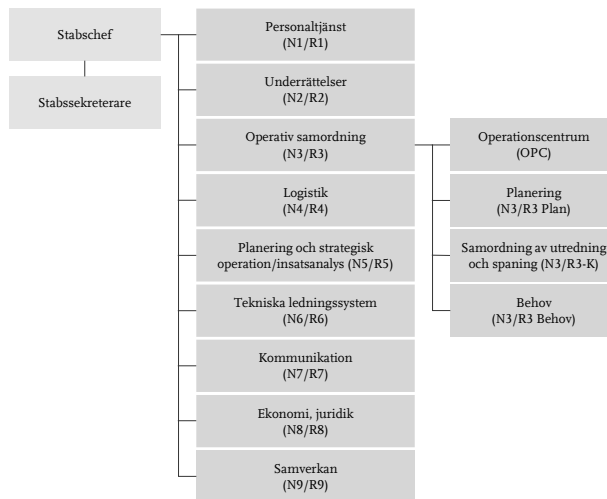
Stabschef

Stabssekreterare

Personaltjänst
(N1/R1)

Underrättelser
(N2/R2)

Operativ samordning
(N3/R3)

Logistik
(N4/R4)

Planering och strategisk operation/insatsanalys (N5/R5)

Tekniska ledningssystem
(N6/R6)

Kommunikation
(N7/R7)

Ekonomi, juridik
(N8/R8)

Samverkan
(N9/R9)

Operationscentrum
(OPC)

Planering
(N3/R3 Plan)

Samordning av utredning och spaning (N3/R3-K)

Behov
(N3/R3 Behov)